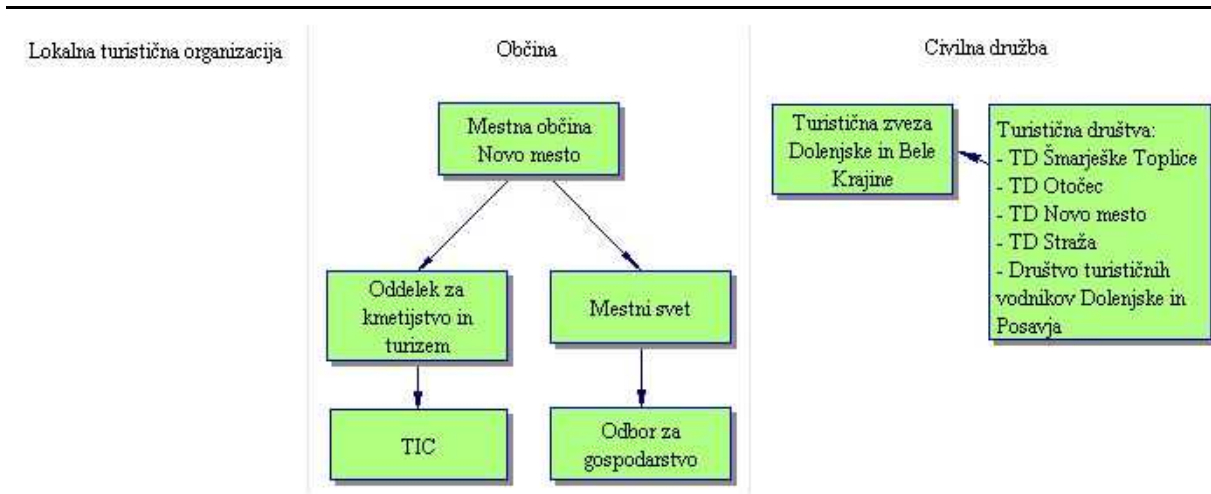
Lokalna turistična organizacija

Občina

Mestna občina Novo mesto

Oddelek za kmetijstvo in turizem

Mestni svet

TIC

Odbor za gospodarstvo

Civilna družba

Turistična zveza Dolenjske in Bele Krajine

Turistična društva:
- TD Šmarješke Toplice
- TD Otočec
- TD Novo mesto
- TD Straža
- Društvo turističnih vodnikov Dolenjske in Posavja